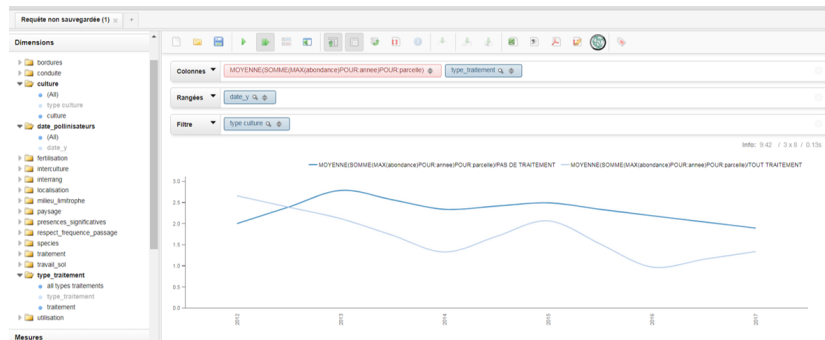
Requête non sauvegardée (1) ×
+

Dimensions

bordures
conduite
culture
(All)
type culture
culture
date_pollinisateurs
(All)
date_y
fertilisation
interculture
interrang
localisation
milieu_limitrophe
paysage
presences_significatives
respect_frequence_passage
species
traitement
travail_sol
type_traitement
all types traitements
type_traitement
traitement
utilisation

Mesures

Colonnes
MOYENNE(SOMME(MAX(abondance)POUR:annee)POUR:parcelle)
type_traitement

Rangées
date_y

Filtre
type culture

Info: 9.42 / 3 x 6 / 0.13s

MOYENNE(SOMME(MAX(abondance)POUR:annee)POUR:parcelle)/PAS DE TRAITEMENT
MOYENNE(SOMME(MAX(abondance)POUR:annee)POUR:parcelle)/TOUT TRAITEMENT

3.0
2.5
2.0
1.5
1.0
0.5
0.0

2012
2013
2014
2015
2016
2017